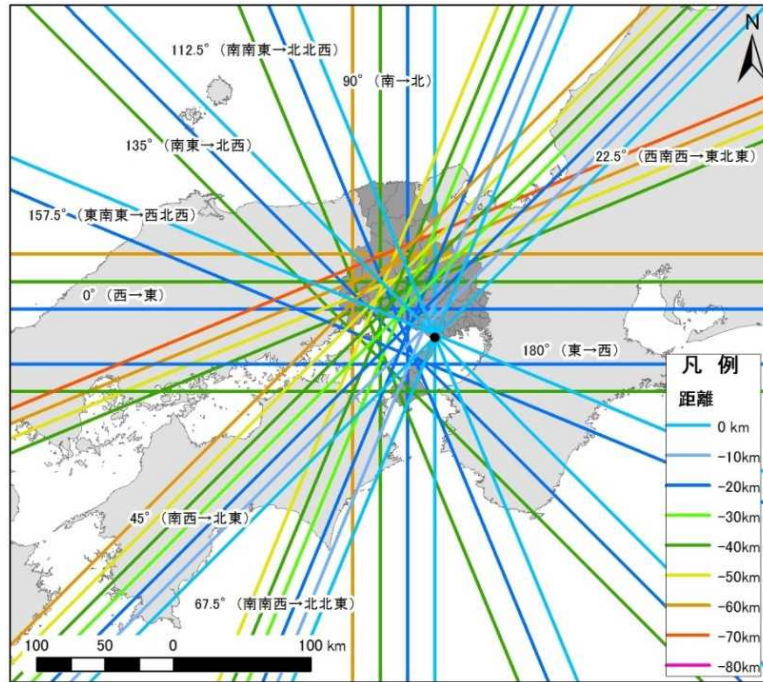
N

112.5°（南南東→北北西）

90°（南→北）

135°（南東→北西）

22.5°（西南西→東北東）

157.5°（東南東→西北西）

0°（西→東）

180°（東→西）

45°（南西→北東）

67.5°（南南西→北北東）

凡 例

距離

0 km

−10km

−20km

−30km

−40km

−50km

−60km

−70km

−80km

100 50 0 100 km